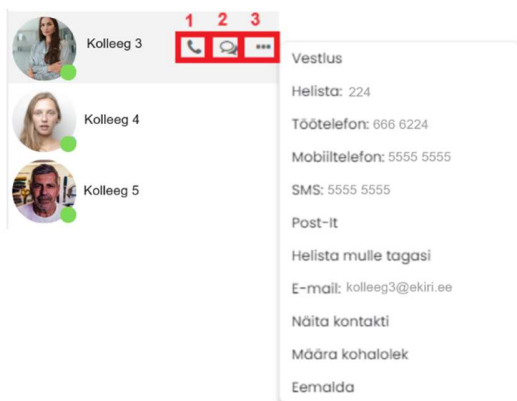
1 2 3
Kolleeg 3
Kolleeg 4
Kolleeg 5

Vestlus
Helista: 224
Töötelefon: 666 6224
Mobiiltelefon: 5555 5555
SMS: 5555 5555
Post-It
Helista mulle tagasi
E-mail: kolleeg3@ekiri.ee
Näita kontakti
Määra kohalolek
Eemalda